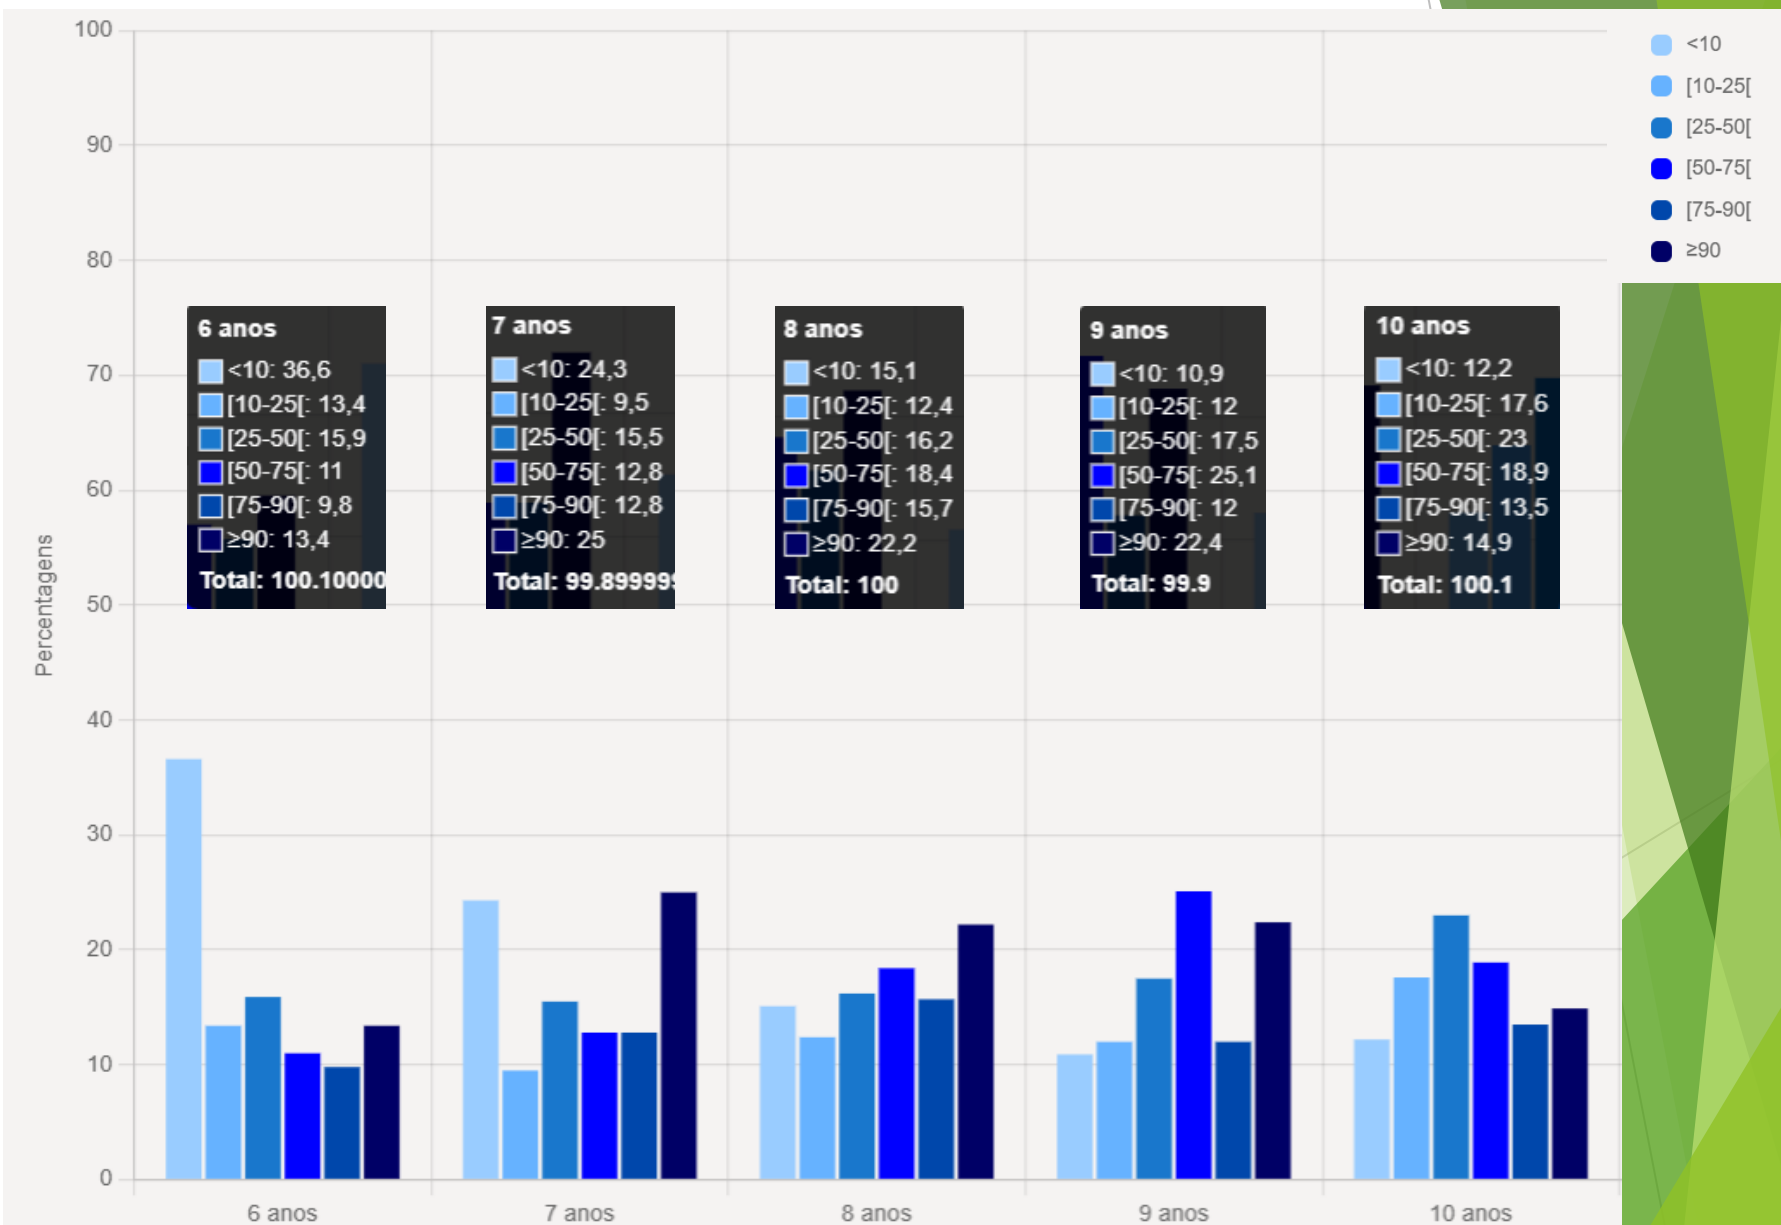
100
90
80
70
60
50
40
30
20
10
0

Percentagens

<10
[10-25[
[25-50[
[50-75[
[75-90[
≥90

6 anos
<10: 36,6
[10-25[: 13,4
[25-50[: 15,9
[50-75[: 11
[75-90[: 9,8
≥90: 13,4
Total: 100.10000

7 anos
<10: 24,3
[10-25[: 9,5
[25-50[: 15,5
[50-75[: 12,8
[75-90[: 12,8
≥90: 25
Total: 99.89999

8 anos
<10: 15,1
[10-25[: 12,4
[25-50[: 16,2
[50-75[: 18,4
[75-90[: 15,7
≥90: 22,2
Total: 100

9 anos
<10: 10,9
[10-25[: 12
[25-50[: 17,5
[50-75[: 25,1
[75-90[: 12
≥90: 22,4
Total: 99.9

10 anos
<10: 12,2
[10-25[: 17,6
[25-50[: 23
[50-75[: 18,9
[75-90[: 13,5
≥90: 14,9
Total: 100.1

6 anos
7 anos
8 anos
9 anos
10 anos